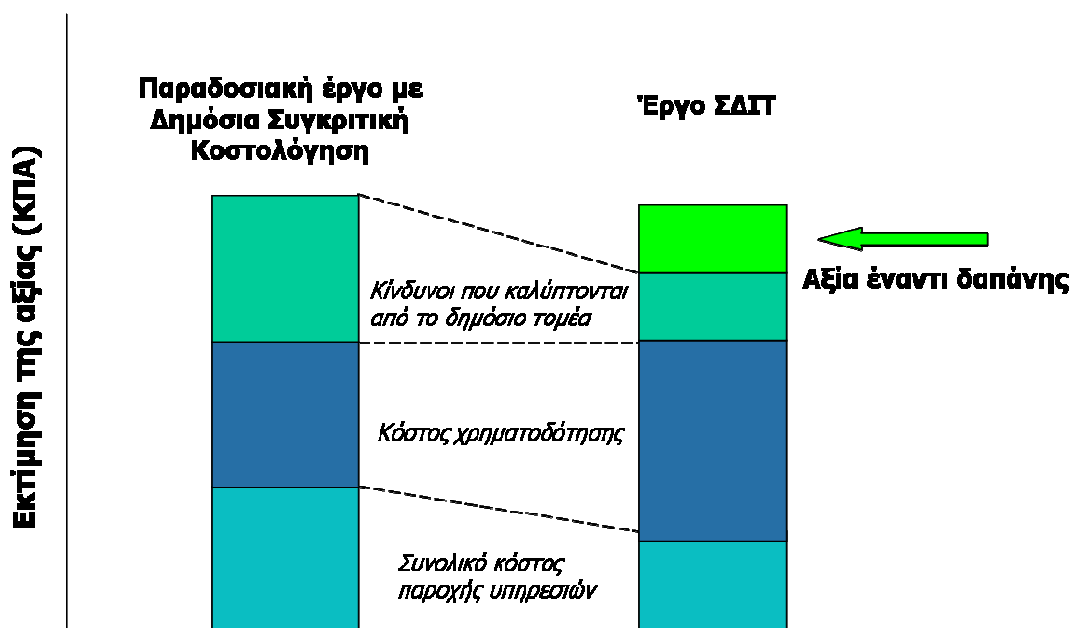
Εκτίμηση της αξίας (ΚΠΑ)

Παραδοσιακή έργο με Δημόσια Συγκριτική Κοστολόγηση

Έργο ΣΔΙΤ

Αξία έναντι δαπάνης

Κίνδυνοι που καλύπτονται από το δημόσιο τομέα

Κόστος χρηματοδότησης

Συνολικό κόστος παροχής υπηρεσιών